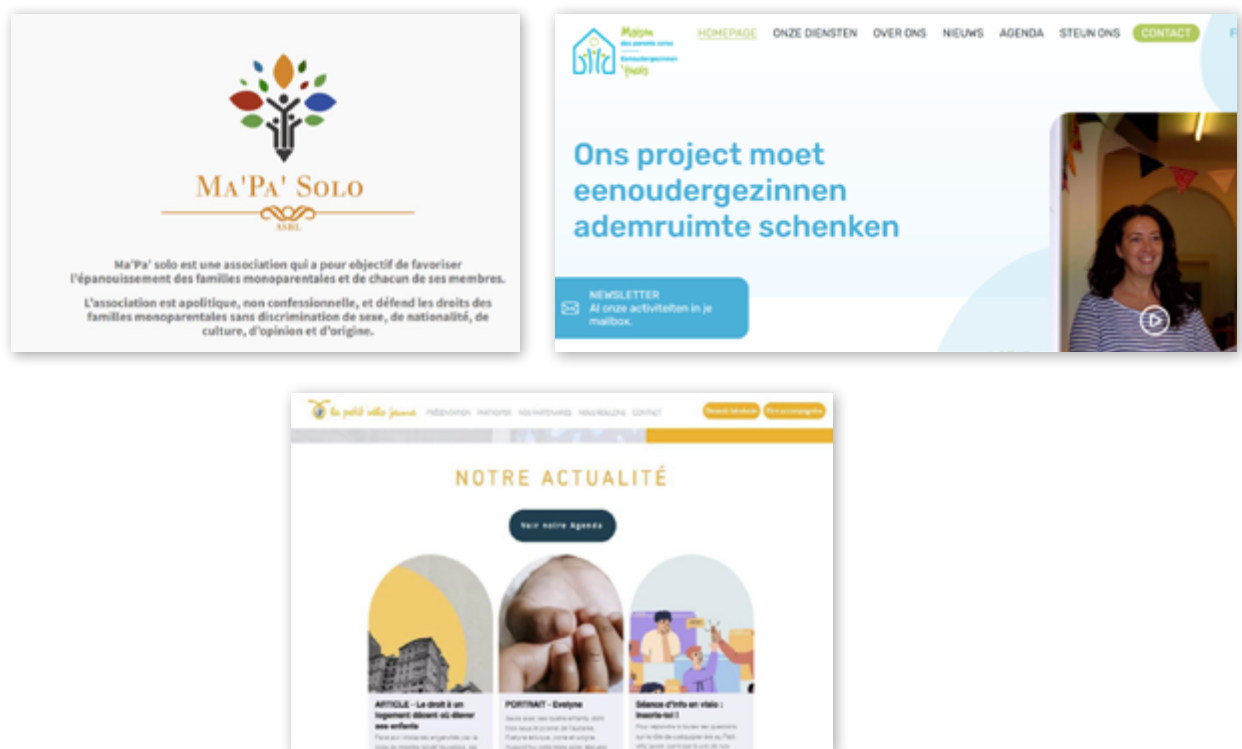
MA'PA' SOLO

ASBL

Ma'Pa' solo est une association qui a pour objectif de favoriser l'épanouissement des familles monoparentales et de chacun de ses membres.

L'association est apolitique, non confessionnelle, et défend les droits des familles monoparentales sans discrimination de sexe, de nationalité, de culture, d'opinion et d'origine.

Maison des parents solos Eenoudergezinnen Huis

HOMEPAGE ONZE DIENSTEN OVER ONS NIEUWS AGENDA STEUN ONS CONTACT

Ons project moet eenoudergezinnen ademruimte schenken

NEWSLETTER
Al onze activiteiten in je mailbox.

la petit ville jaune PRÉSENTATION PARTICIPER NOS PARTENAIRES NOUS REJOINDRE CONTACT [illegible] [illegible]

NOTRE ACTUALITÉ

Voir notre Agenda

ARTICLE - Le droit à un logement décent où élever ses enfants

PORTRAIT - Evelyne

Séance d'info en visio : Inscris-toi !

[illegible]